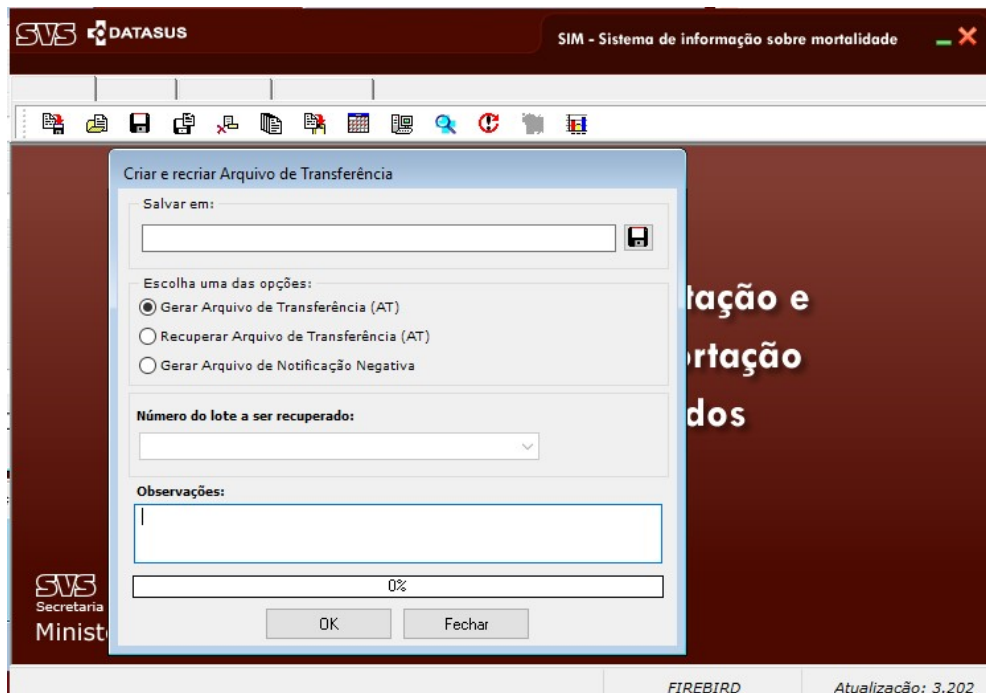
SVS DATASUS

SIM - Sistema de informação sobre mortalidade

Criar e recriar Arquivo de Transferência

Salvar em:

Escolha uma das opções:

Gerar Arquivo de Transferência (AT)

Recuperar Arquivo de Transferência (AT)

Gerar Arquivo de Notificação Negativa

Número do lote a ser recuperado:

Observações:

0%

OK

Fechar

tação e

rtação

dos

SVS
Secretaria

Minist

FIREBIRD

Atualização: 3.202